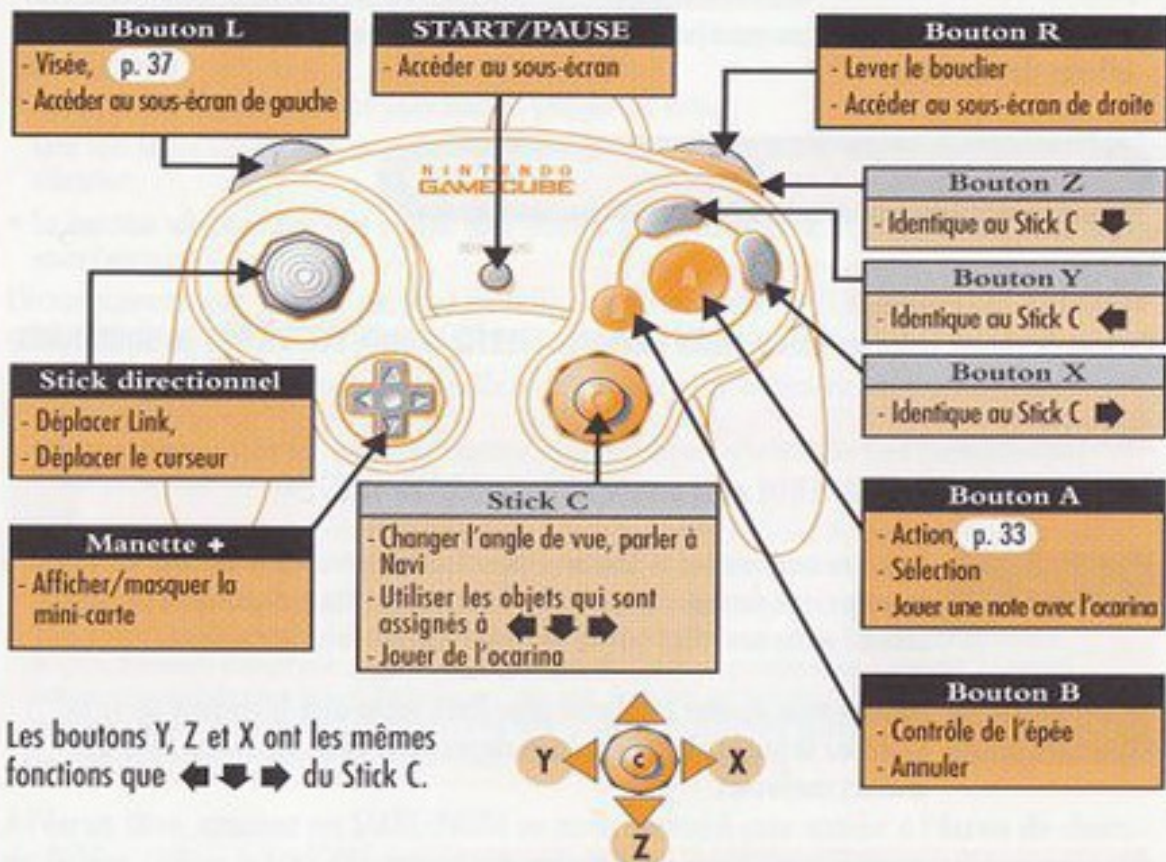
Bouton L
- Visée, p. 37
- Accéder au sous-écran de gauche

START/PAUSE
- Accéder au sous-écran

Bouton R
- Lever le bouclier
- Accéder au sous-écran de droite

NINTENDO GAMECUBE

Bouton Z
- Identique au Stick C ⬇

Bouton Y
- Identique au Stick C ⬅

Bouton X
- Identique au Stick C ➡

Stick directionnel
- Déplacer Link,
- Déplacer le curseur

Manette +
- Afficher/masquer la mini-carte

Stick C
- Changer l'angle de vue, parler à Navi
- Utiliser les objets qui sont assignés à ⬅ ⬇ ➡
- Jouer de l'ocarina

Bouton A
- Action, p. 33
- Sélection
- Jouer une note avec l'ocarina

Bouton B
- Contrôle de l'épée
- Annuler

Les boutons Y, Z et X ont les mêmes fonctions que ⬅ ⬇ ➡ du Stick C.

Y C X Z